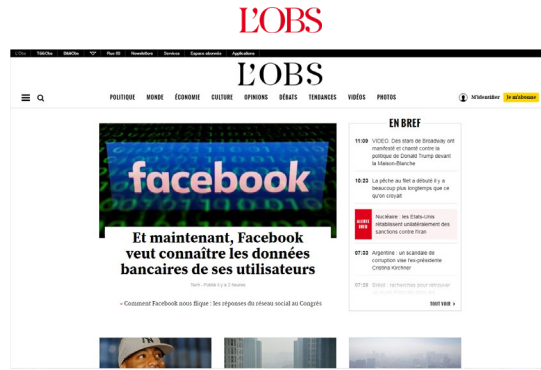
L'OBS

L'Obs TéléObs BibliObs Rue 89 Newsletters Services Espace abonnés Applications

L'OBS

POLITIQUE MONDE ÉCONOMIE CULTURE OPINIONS DÉBATS TENDANCES VIDÉOS PHOTOS

M'identifier Je m'abonne

facebook

Et maintenant, Facebook veut connaître les données bancaires de ses utilisateurs

Tech · Publié il y a 2 heures

« Comment Facebook nous flique : les réponses du réseau social au Congrès

EN BREF

11:09 VIDEO. Des stars de Broadway ont manifesté et chanté contre la politique de Donald Trump devant la Maison-Blanche

10:23 La pêche au filet a débuté il y a beaucoup plus longtemps que ce qu'on croyait

ALERTE INFO Nucléaire : les Etats-Unis rétablissent unilatéralement des sanctions contre l'Iran

07:33 Argentine : un scandale de corruption vise l'ex-présidente Cristina Kirchner

07:32 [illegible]

TOUT VOIR »